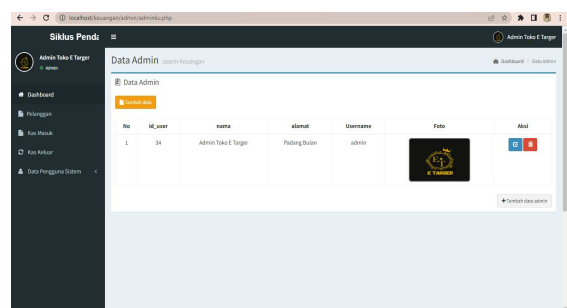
localhost/keuangan/admin/adminku.php

Siklus Penda

Admin Toko E Targer

Admin Toko E Targer
● Admin

Dashboard
Pelanggan
Kas Masuk
Kas Keluar
Data Pengguna Sistem

Data Admin Sistem Keuangan

Dashboard > Data Admin

Data Admin

Tambah data

| No | id_user | nama | alamat | Username | Foto | Aksi |
|---|---|---|---|---|---|---|
| 1 | 34 | Admin Toko E Targer | Padang Bulan | admin | E TARGER | |

+ Tambah data admin